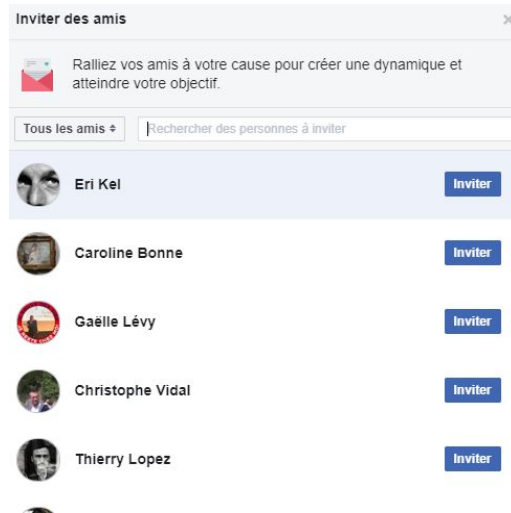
Inviter des amis

×

Ralliez vos amis à votre cause pour créer une dynamique et atteindre votre objectif.

Tous les amis ÷

Rechercher des personnes à inviter

Eri Kel
Inviter

Caroline Bonne
Inviter

Gaëlle Lévy
Inviter

Christophe Vidal
Inviter

Thierry Lopez
Inviter